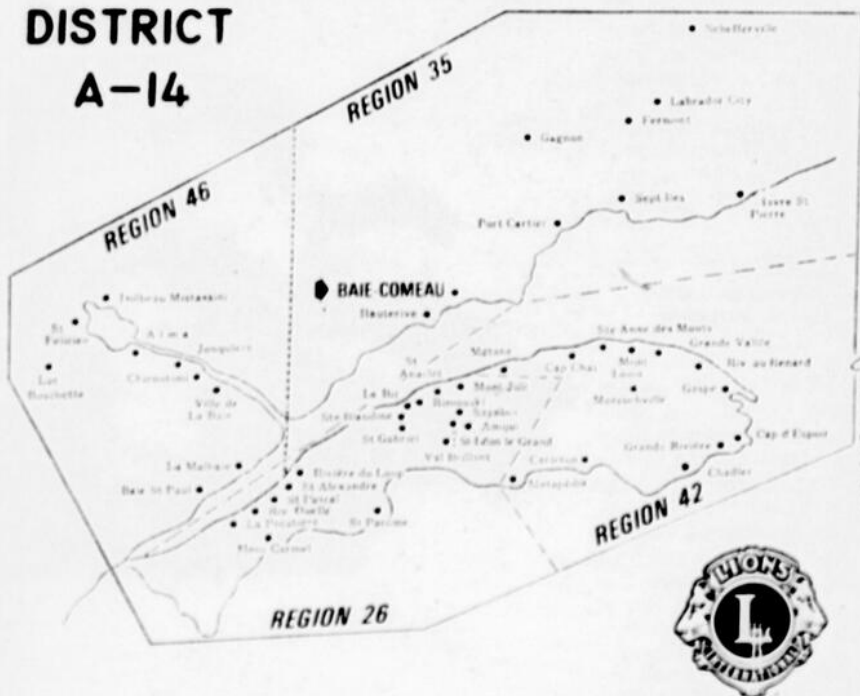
DISTRICT
A–14

REGION 35

REGION 46

Schefferville

Labrador City

Fermont

Gagnon

Sept Iles

Havre St Pierre

Port Cartier

BAIE COMEAU

Hauterive

Dolbeau Mistassini

St Felicien

Alma

Jonquière

Roberval

Chicoutimi

St Prime

Ville de La Baie

La Malbaie

Baie St Paul

Ste Anne des Monts

Grande Vallée

Rivière au Renard

Matane

Cap Chat

Mont Louis

Gaspé

Murdochville

St Anaclet

Mont Joli

Le Bic

Rimouski

Sayabec

Ste Blandine

Amqui

St Gabriel

St Eloi

Val Brillant

Causapscal

Matapédia

Grande Rivière

Cap d'Espoir

Chandler

Rivière du Loup

St Alexandre

St Pascal

Riv Ouelle

La Pocatière

St Pacôme

Mont Carmel

REGION 42

REGION 26

LIONS
L
INTERNATIONAL